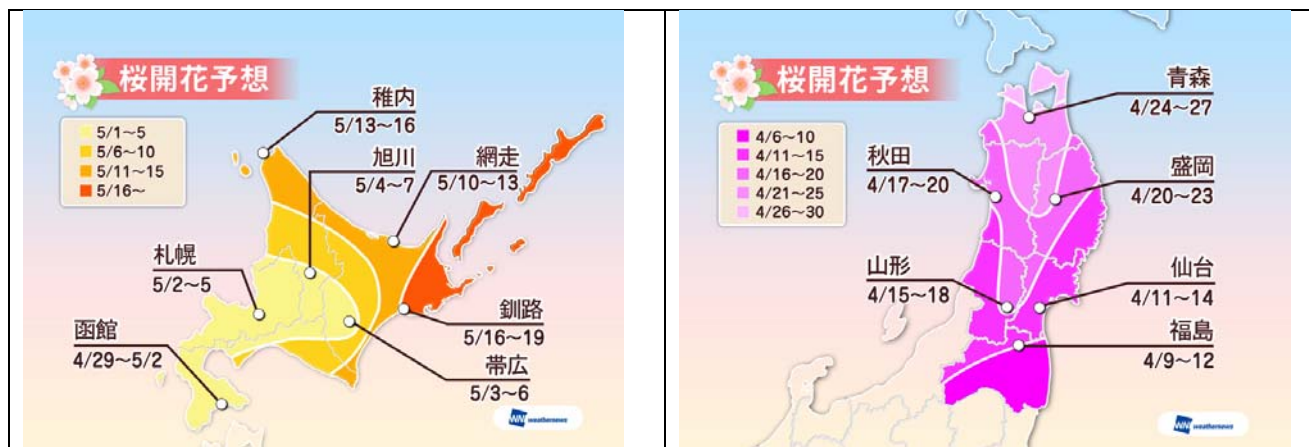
桜開花予想

5/1~5
5/6~10
5/11~15
5/16~

稚内
5/13~16

旭川
5/4~7

網走
5/10~13

札幌
5/2~5

釧路
5/16~19

函館
4/29~5/2

帯広
5/3~6

weathernews

桜開花予想

4/6~10
4/11~15
4/16~20
4/21~25
4/26~30

青森
4/24~27

秋田
4/17~20

盛岡
4/20~23

山形
4/15~18

仙台
4/11~14

福島
4/9~12

weathernews